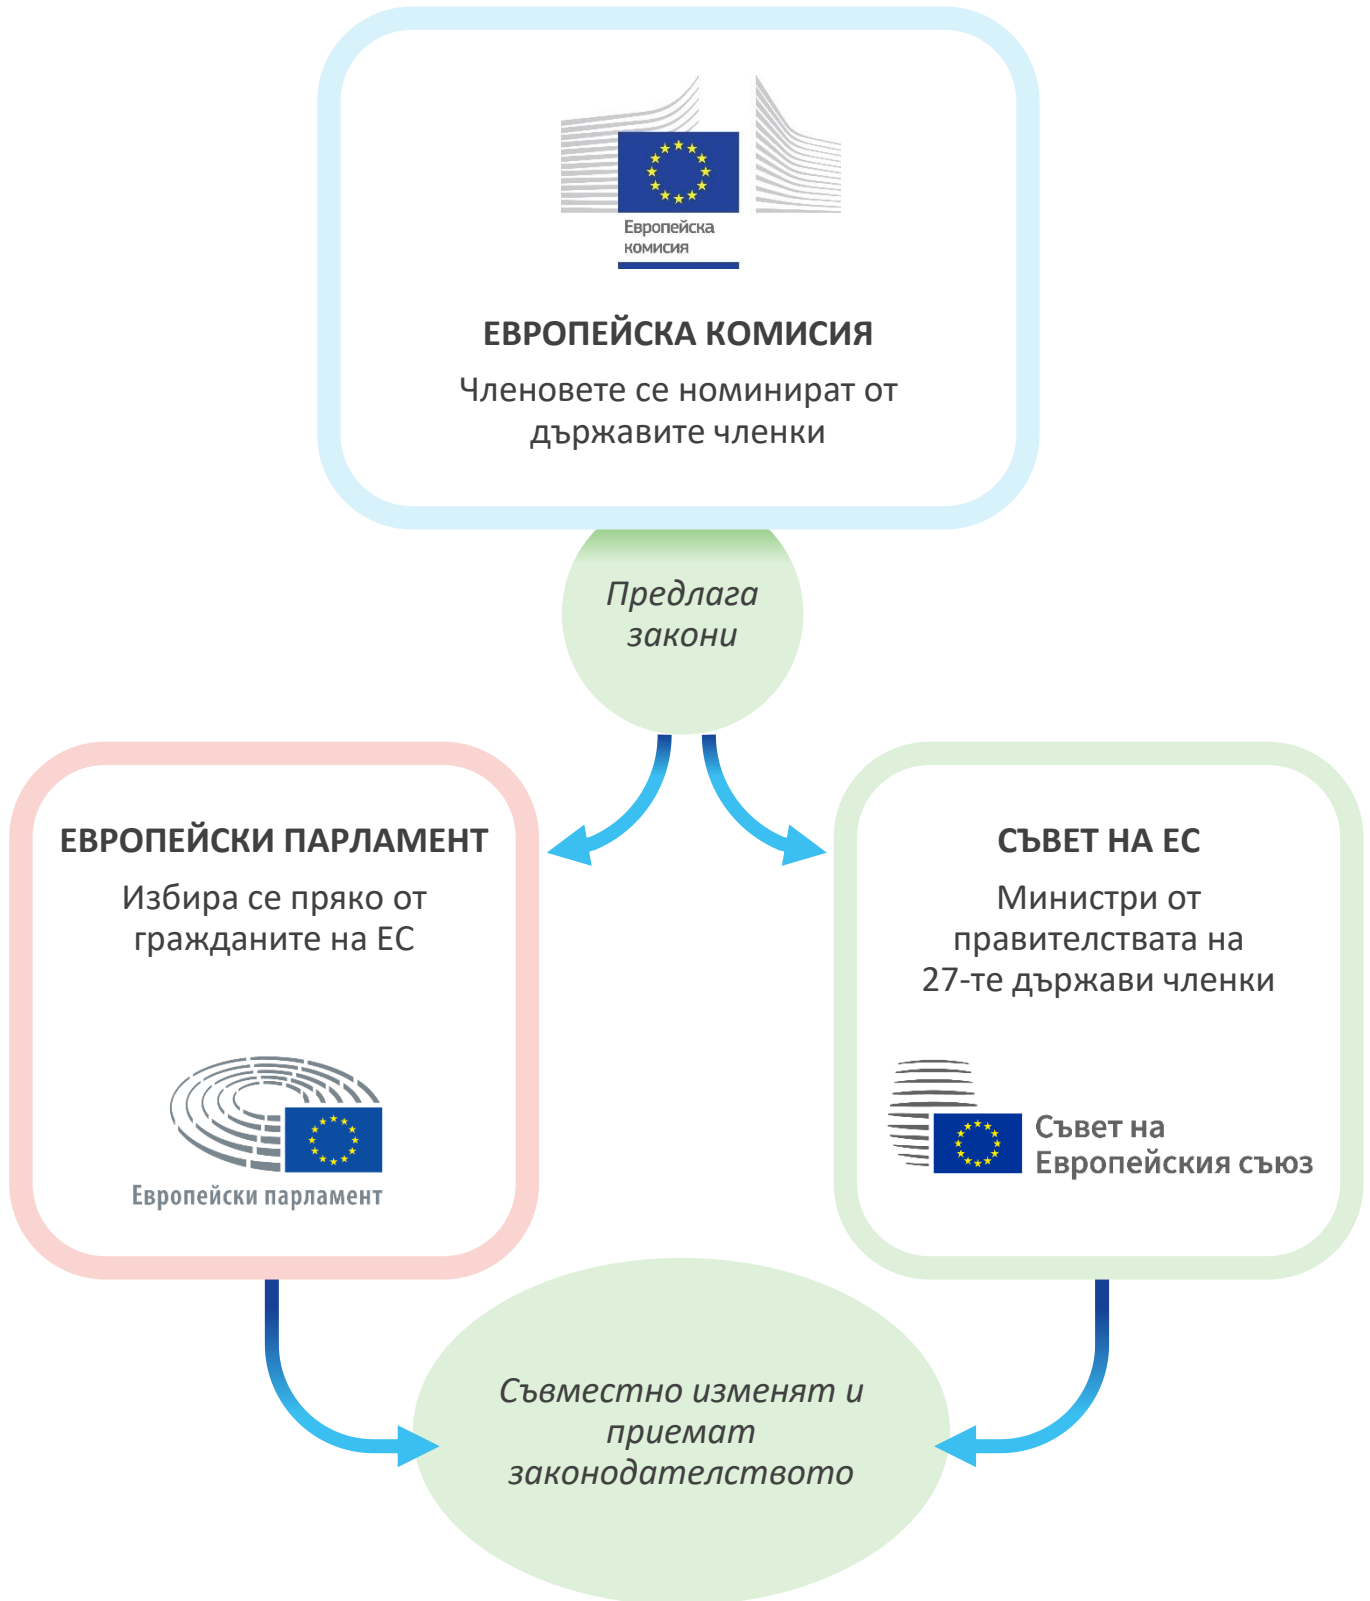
Европейска комисия

ЕВРОПЕЙСКА КОМИСИЯ

Членовете се номинират от държавите членки

Предлага закони

ЕВРОПЕЙСКИ ПАРЛАМЕНТ

Избира се пряко от гражданите на ЕС

Европейски парламент

СЪВЕТ НА ЕС

Министри от правителствата на 27-те държави членки

Съвет на Европейския съюз

Съвместно изменят и приемат законодателството